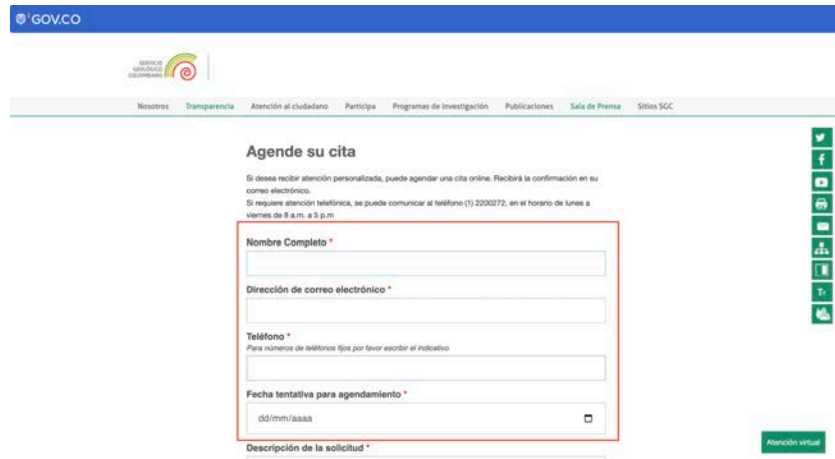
GOV.CO

SERVICIO GEOLÓGICO COLOMBIANO

Nosotros Transparencia Atención al ciudadano Participa Programas de investigación Publicaciones Sala de Prensa Sitios SGC

Agende su cita

Si desea recibir atención personalizada, puede agendar una cita online. Recibirá la confirmación en su correo electrónico.
Si requiere atención telefónica, se puede comunicar al teléfono (1) 2200272, en el horario de lunes a viernes de 8 a.m. a 5 p.m

Nombre Completo *

Dirección de correo electrónico *

Teléfono *
Para números de teléfonos fijos por favor escribir el indicativo

Fecha tentativa para agendamiento *
dd/mm/aaaa

Descripción de la solicitud *

Tr

Atención virtual